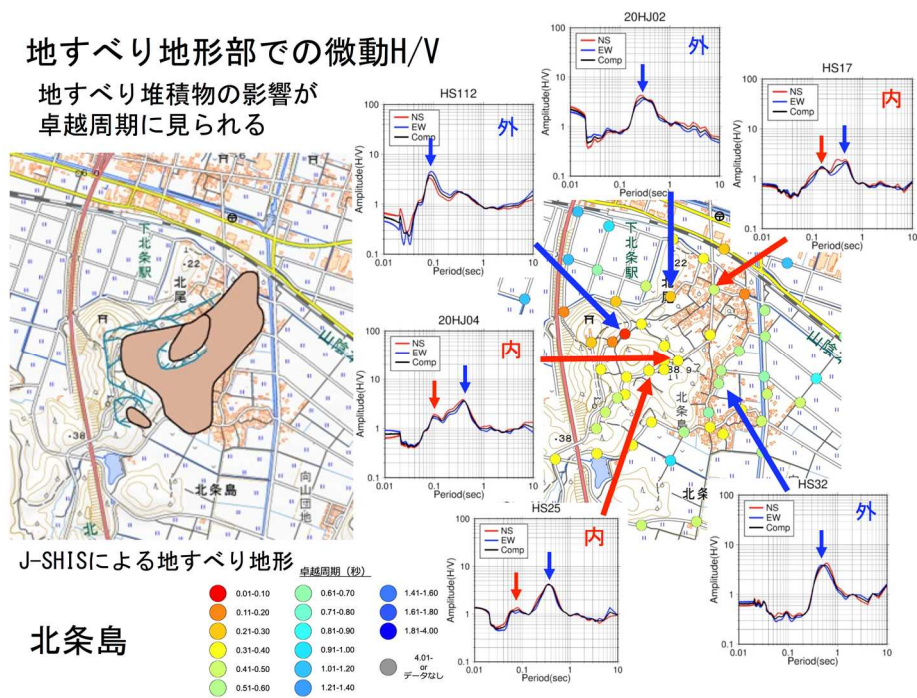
地すべり地形部での微動H/V

地すべり堆積物の影響が卓越周期に見られる

HS112
外
NS
EW
Comp
Amplitude(H/V)
100
10
1
0.1
0.01
0.1
1
10
Period(sec)

20HJ02
外
NS
EW
Comp
Amplitude(H/V)
100
10
1
0.1
0.01
0.1
1
10
Period(sec)

HS17
内
NS
EW
Comp
Amplitude(H/V)
100
10
1
0.1
0.01
0.1
1
10
Period(sec)

20HJ04
内
NS
EW
Comp
Amplitude(H/V)
100
10
1
0.1
0.01
0.1
1
10
Period(sec)

HS25
内
NS
EW
Comp
Amplitude(H/V)
100
10
1
0.1
0.01
0.1
1
10
Period(sec)

HS32
外
NS
EW
Comp
Amplitude(H/V)
100
10
1
0.1
0.01
0.1
1
10
Period(sec)

下北条駅
北尾
・22
山陰
・38
北条島
向山団地
北

下北条駅
22
山陰
38
北条島
北条

J-SHISによる地すべり地形

卓越周期（秒）
0.01-0.10
0.11-0.20
0.21-0.30
0.31-0.40
0.41-0.50
0.51-0.60
0.61-0.70
0.71-0.80
0.81-0.90
0.91-1.00
1.01-1.20
1.21-1.40
1.41-1.60
1.61-1.80
1.81-4.00
4.01- or データなし

北条島